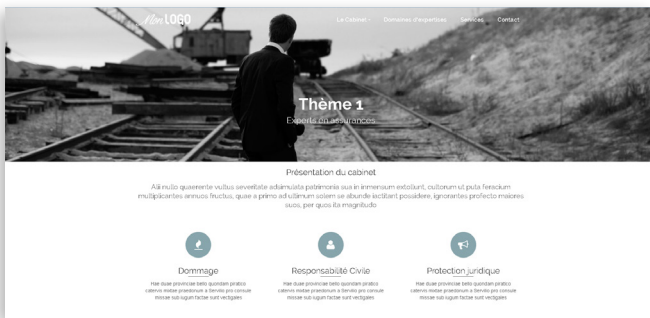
Mon LOGO

Le Cabinet · Domaines d'expertises · Services · Contact

Thème 1

Experts en assurances

Présentation du cabinet

Alii nullo quaerente vultus severitate adsimulata patrimonia sua in immensum extollunt, cultorum ut puta feracium multiplicantes annuos fructus, quae a primo ad ultimum solem se abunde iactitant possidere, ignorantes profecto maiores suos, per quos ita magnitudo

Dommage

Haec duae provinciae bello quondam piratico catervis mixtae praedonum a Servilio pro consule missae sub iugum factae sunt vectigales

Responsabilité Civile

Haec duae provinciae bello quondam piratico catervis mixtae praedonum a Servilio pro consule missae sub iugum factae sunt vectigales

Protection juridique

Haec duae provinciae bello quondam piratico catervis mixtae praedonum a Servilio pro consule missae sub iugum factae sunt vectigales